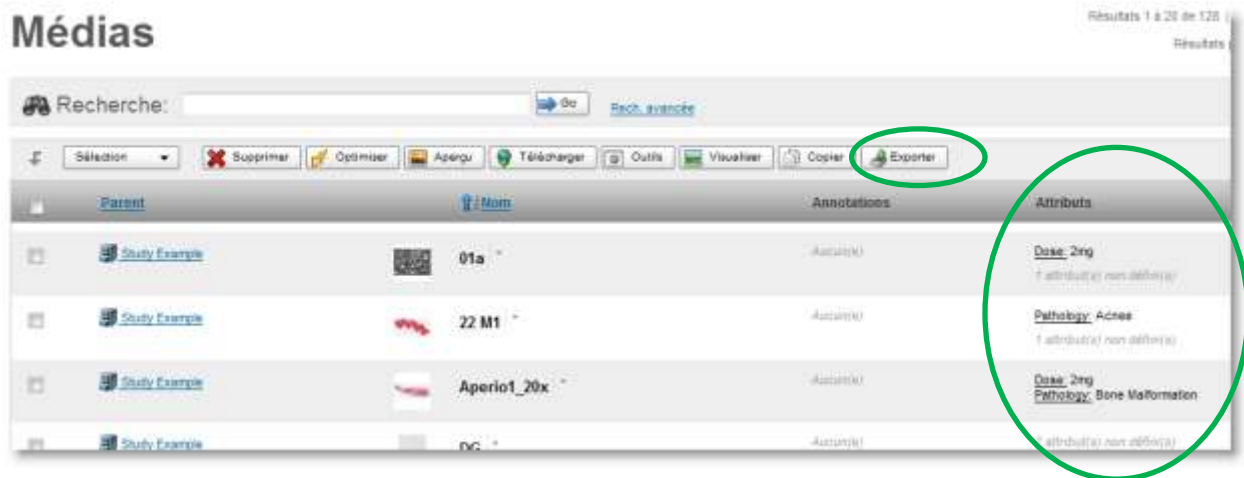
Médias

Résultats 1 à 20 de 128 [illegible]
Résultats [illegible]

Recherche: Go Rech. avancée

Sélection Supprimer Optimiser Aperçu Télécharger Outils Visualiser Copier Exporter

| | Parent | | Nom | Annotations | Attributs |
|---|---|---|---|---|---|
| | Study Example | | 01a * | Aucun(e) | Dose: 2mg 1 attribut(s) non défini(s) |
| | Study Example | | 22 M1 * | Aucun(e) | Pathology: Acnea 1 attribut(s) non défini(s) |
| | Study Example | | Aperio1_20x * | Aucun(e) | Dose: 2mg Pathology: Bone Malformation |
| | Study Example | | DC * | Aucun(e) | 2 attribut(s) non défini(s) |